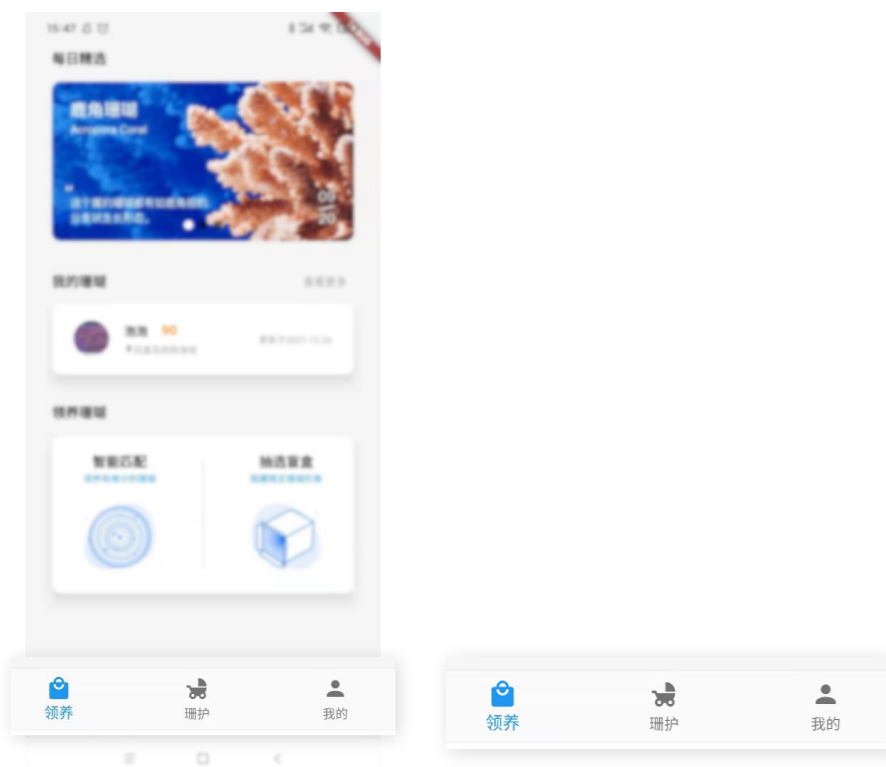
15:47

每日精选

鹿角珊瑚
Acropora Coral

这个属的珊瑚都有如鹿角般的分支状生长形态。

02
20

我的珊瑚

查看更多

泡泡 90

更新于2021-12-26

领养珊瑚

智能匹配

抽选盲盒

领养

珊护

我的

领养

珊护

我的